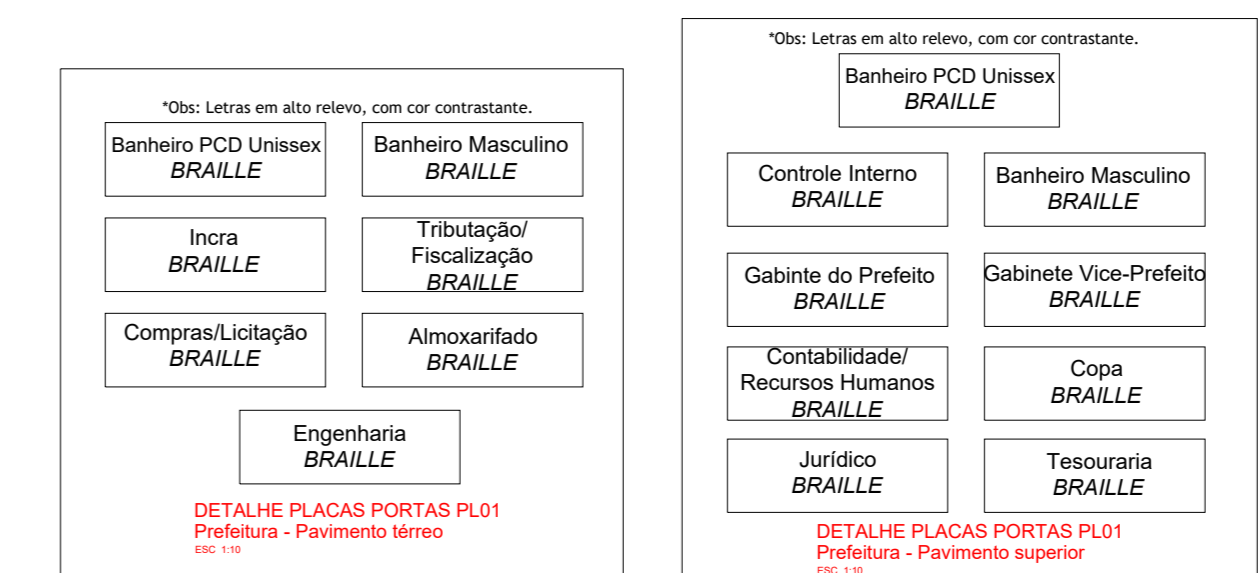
*Obs: Letras em alto relevo, com cor contrastante.

Banheiro PCD Unissex
BRAILLE

Banheiro Masculino
BRAILLE

Incra
BRAILLE

Tributação/
Fiscalização
BRAILLE

Compras/Licitação
BRAILLE

Almoxarifado
BRAILLE

Engenharia
BRAILLE

DETALHE PLACAS PORTAS PL01
Prefeitura - Pavimento térreo
ESC 1:10

*Obs: Letras em alto relevo, com cor contrastante.

Banheiro PCD Unissex
BRAILLE

Controle Interno
BRAILLE

Banheiro Masculino
BRAILLE

Gabinte do Prefeito
BRAILLE

Gabinete Vice-Prefeito
BRAILLE

Contabilidade/
Recursos Humanos
BRAILLE

Copa
BRAILLE

Jurídico
BRAILLE

Tesouraria
BRAILLE

DETALHE PLACAS PORTAS PL01
Prefeitura - Pavimento superior
ESC 1:10